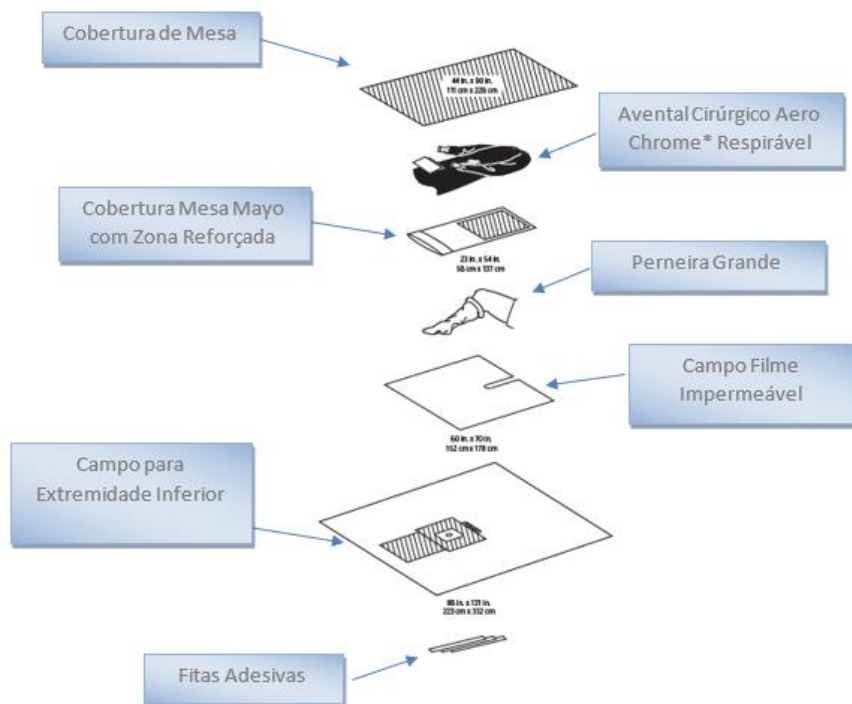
Cobertura de Mesa

44 in. x 90 in.
111 cm x 228 cm

Avental Cirúrgico Aero Chrome* Respirável

Cobertura Mesa Mayo com Zona Reforçada

23 in. x 54 in.
58 cm x 137 cm

Perneira Grande

Campo Filme Impermeável

60 in. x 70 in.
152 cm x 178 cm

Campo para Extremidade Inferior

88 in. x 131 in.
223 cm x 332 cm

Fitas Adesivas